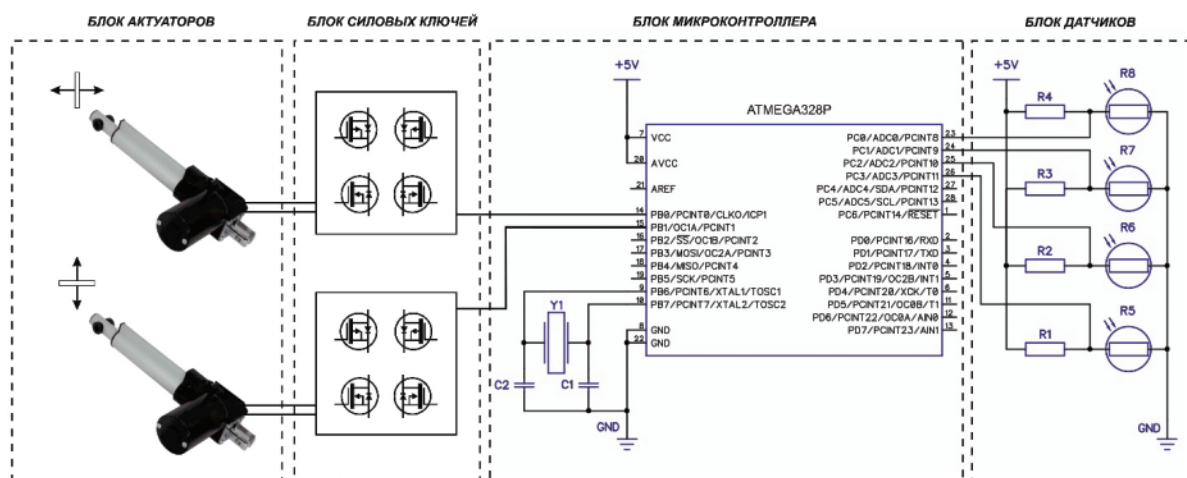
БЛОК АКТУАТОРОВ

БЛОК СИЛОВЫХ КЛЮЧЕЙ

БЛОК МИКРОКОНТРОЛЛЕРА

БЛОК ДАТЧИКОВ

+5V

ATMEGA328P

7 VCC
20 AVCC
21 AREF
14 PB0/PCINT0/CLKO/ICP1
15 PB1/OC1A/PCINT1
16 PB2/SS/OC1B/PCINT2
17 PB3/MOSI/OC2A/PCINT3
18 PB4/MISO/PCINT4
19 PB5/SCK/PCINT5
9 PB6/PCINT6/XTAL1/TOSC1
10 PB7/PCINT7/XTAL2/TOSC2
8 GND
22 GND

PC0/ADC0/PCINT8 23
PC1/ADC1/PCINT9 24
PC2/ADC2/PCINT10 25
PC3/ADC3/PCINT11 26
PC4/ADC4/SDA/PCINT12 27
PC5/ADC5/SCL/PCINT13 28
PC6/PCINT14/RESET 1
PD0/PCINT16/RXD 2
PD1/PCINT17/TXD 3
PD2/PCINT18/INT0 4
PD3/PCINT19/OC2B/INT1 5
PD4/PCINT20/XCK/T0 6
PD5/PCINT21/OC0B/T1 11
PD6/PCINT22/OC0A/AIN0 12
PD7/PCINT23/AIN1 13

Y1

C2

C1

GND

+5V

R4

R8

R7

R3

R6

R2

R5

R1

GND